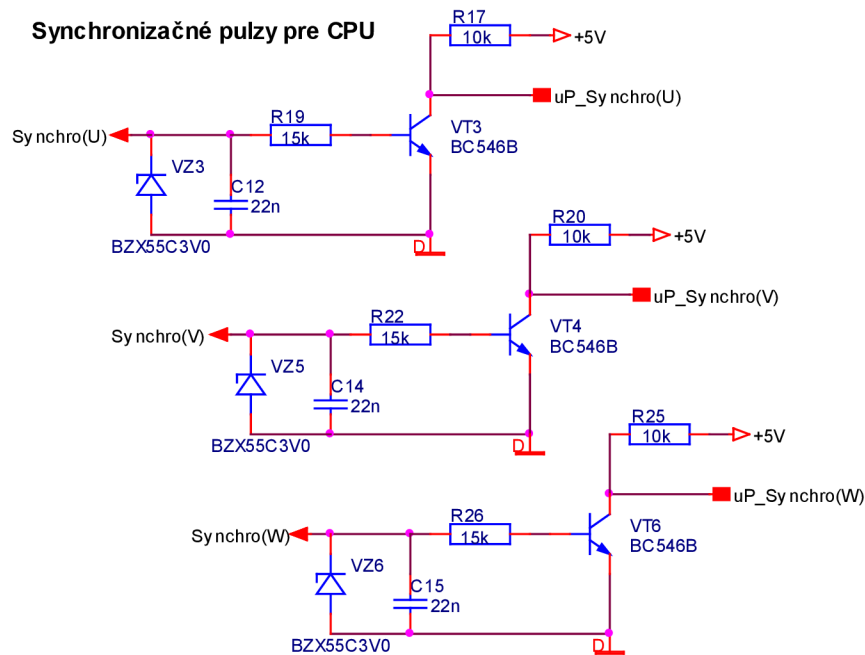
Synchronizačné pulzy pre CPU

R17
10k
+5V
uP_Synchro(U)
R19
15k
VT3
BC546B
Synchro(U)
VZ3
C12
22n
BZX55C3V0
D

R20
10k
+5V
uP_Synchro(V)
R22
15k
VT4
BC546B
Synchro(V)
VZ5
C14
22n
BZX55C3V0
D

R25
10k
+5V
uP_Synchro(W)
R26
15k
VT6
BC546B
Synchro(W)
VZ6
C15
22n
BZX55C3V0
D